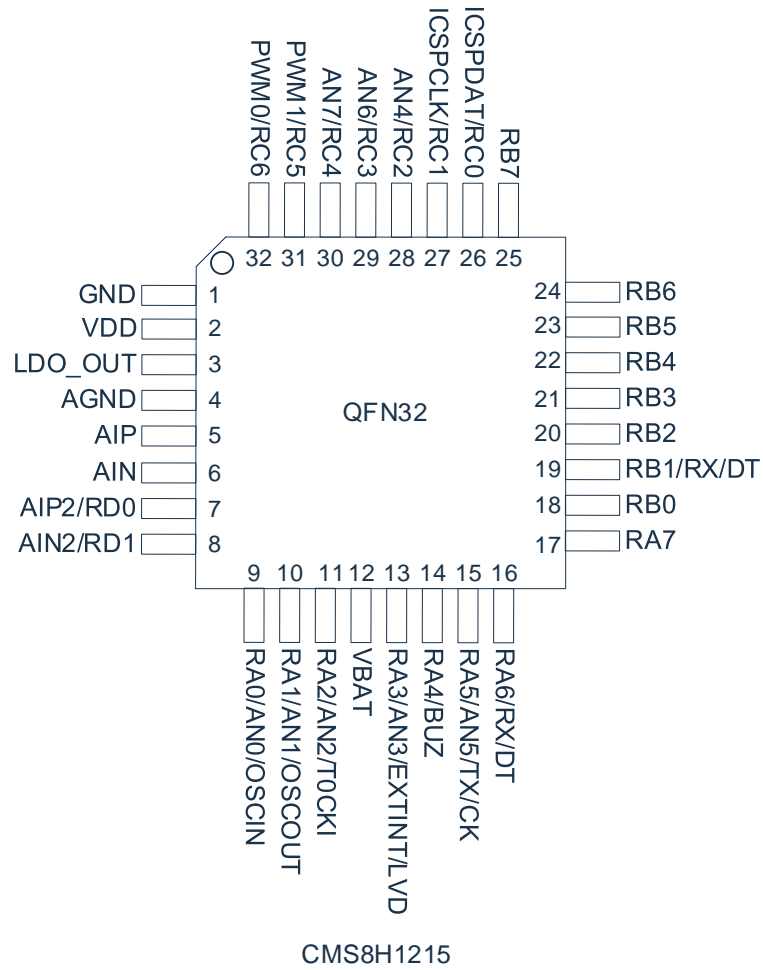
PWM0/RC6 PWM1/RC5 AN7/RC4 AN6/RC3 AN4/RC2 ICSPCLK/RC1 ICSPDAT/RC0 RB7

32 31 30 29 28 27 26 25

GND 1
VDD 2
LDO_OUT 3
AGND 4
AIP 5
AIN 6
AIP2/RD0 7
AIN2/RD1 8

QFN32

24 RB6
23 RB5
22 RB4
21 RB3
20 RB2
19 RB1/RX/DT
18 RB0
17 RA7

9 10 11 12 13 14 15 16

RA0/AN0/OSCIN RA1/AN1/OSCOUT RA2/AN2/T0CKI VBAT RA3/AN3/EXTINT/LVD RA4/BUZ RA5/AN5/TX/CK RA6/RX/DT

CMS8H1215